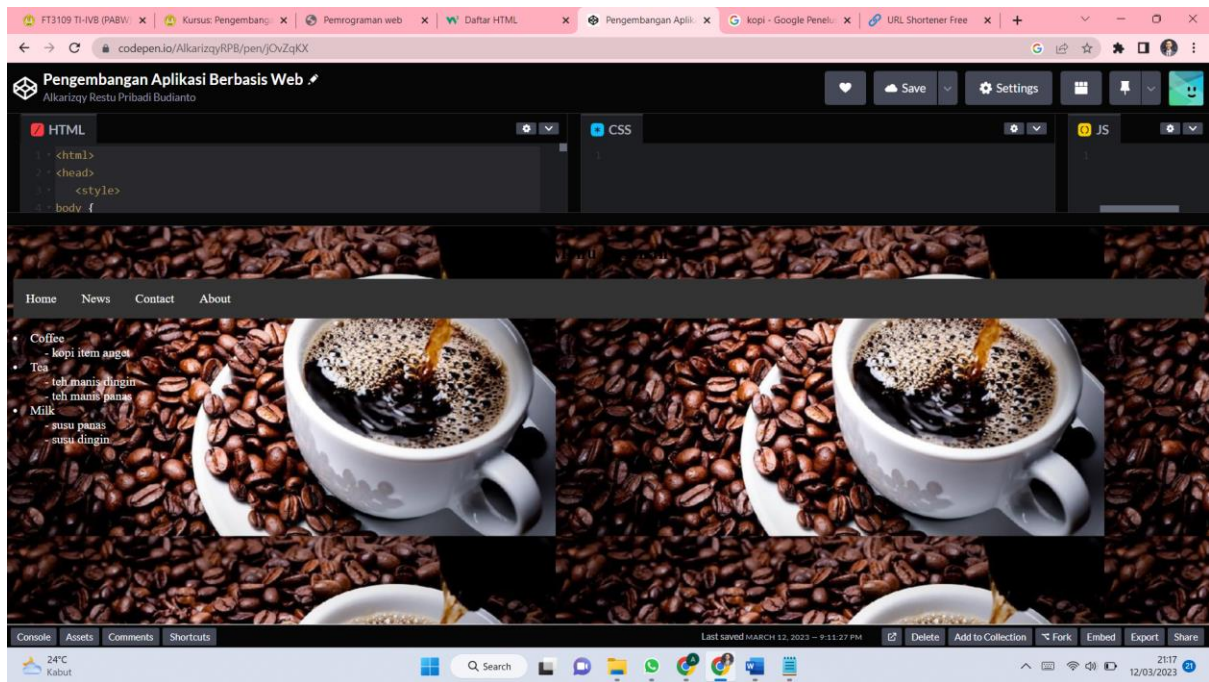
FT3109 TI-IVB (PABW) ×
Kursus: Pengembang ×
Pemrograman web ×
Daftar HTML ×
Pengembangan Aplik ×
kopi - Google Penelu ×
URL Shortener Free ×
+

codepen.io/AlkarizqyRPB/pen/jOvZqKX

Pengembangan Aplikasi Berbasis Web
Alkarizqy Restu Pribadi Budianto

Save
Settings

HTML
1 <html>
2 <head>
3 <style>
4 body {

CSS
1

JS
1

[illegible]

Home News Contact About

• Coffee
- kopi item anget
• Tea
- teh manis dingin
- teh manis panas
• Milk
- susu panas
- susu dingin

Console Assets Comments Shortcuts
Last saved MARCH 12, 2023 — 9:11:27 PM
Delete Add to Collection Fork Embed Export Share

24°C
Kabut
Search
21:17
12/03/2023
21